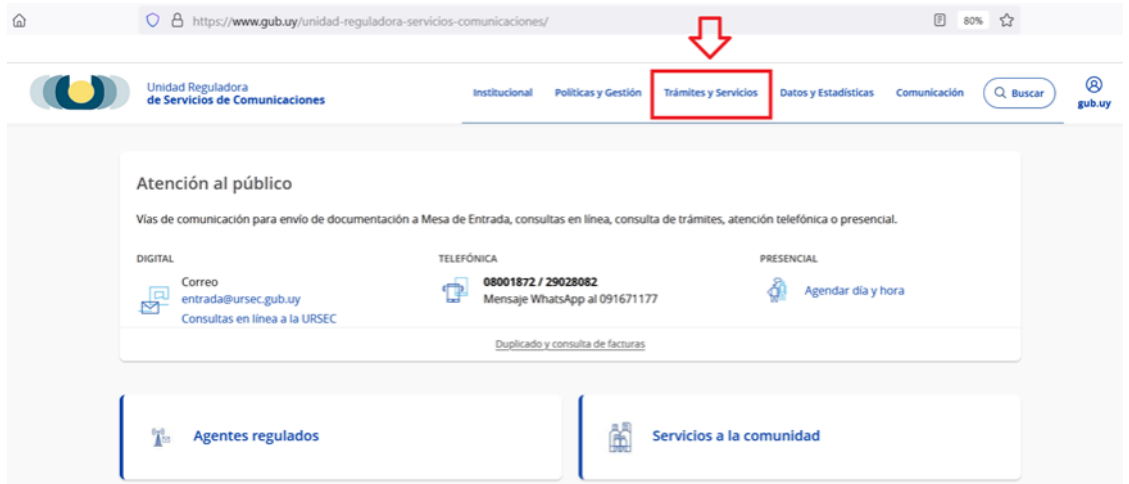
https://www.gub.uy/unidad-reguladora-servicios-comunicaciones/

80%

Unidad Reguladora
de Servicios de Comunicaciones

Institucional Políticas y Gestión Trámites y Servicios Datos y Estadísticas Comunicación Buscar gub.uy

Atención al público

Vías de comunicación para envío de documentación a Mesa de Entrada, consultas en línea, consulta de trámites, atención telefónica o presencial.

DIGITAL

Correo
entrada@ursec.gub.uy
Consultas en línea a la URSEC

TELEFÓNICA

08001872 / 29028082
Mensaje WhatsApp al 091671177

PRESENCIAL

Agendar día y hora

Duplicado y consulta de facturas

Agentes regulados

Servicios a la comunidad